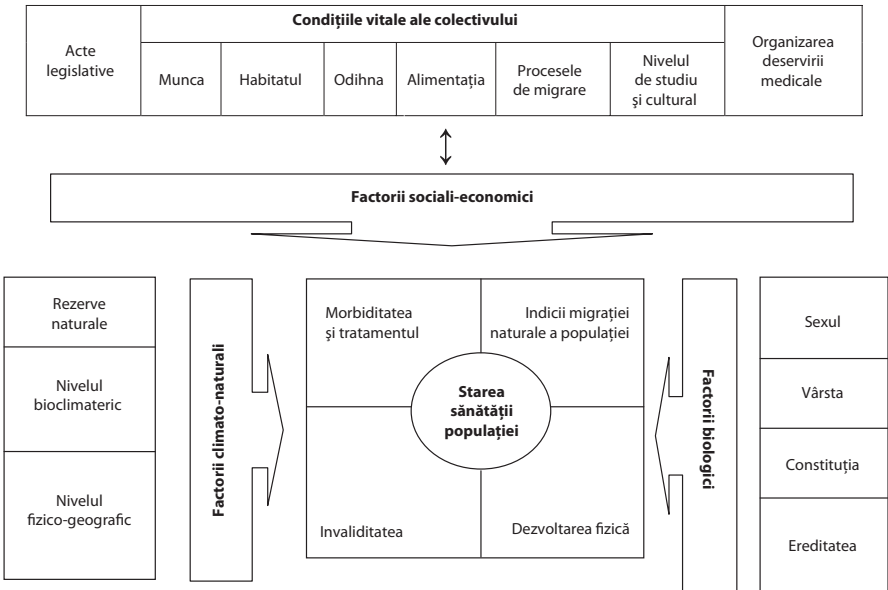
Acte legislative

Condițiile vitale ale colectivului

Munca

Habitatul

Odihna

Alimentația

Procesele de migrare

Nivelul de studiu și cultural

Organizarea deservirii medicale

Factorii sociali-economici

Rezerve naturale

Nivelul bioclimateric

Nivelul fizico-geografic

Factorii climato-naturali

Morbiditatea și tratamentul

Indicii migrației naturale a populației

Starea sănătății populației

Invaliditatea

Dezvoltarea fizică

Factorii biologici

Sexul

Vârsta

Constituția

Ereditatea